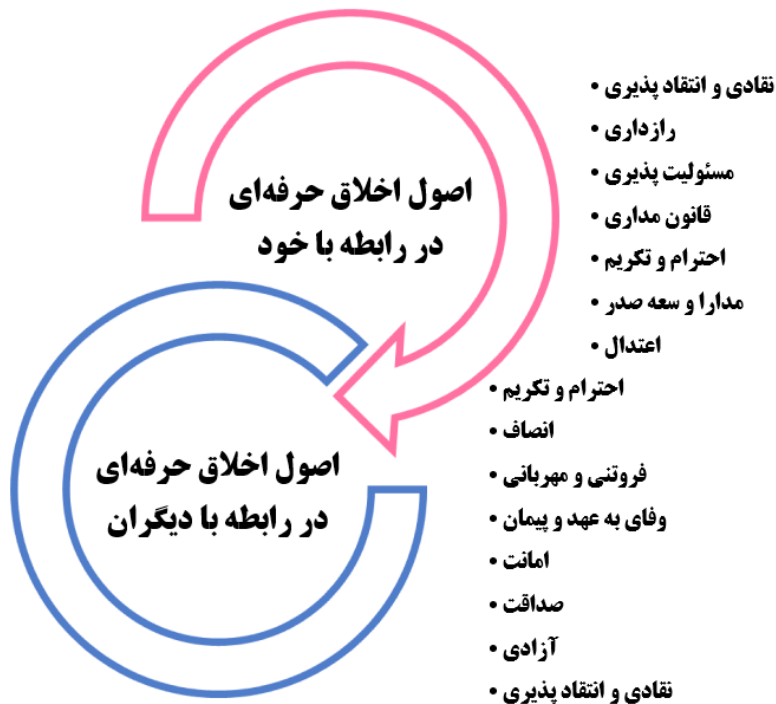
اصول اخلاق حرفه‌ای در رابطه با خود

• نقادی و انتقاد پذیری
• رازداری
• مسئولیت پذیری
• قانون مداری
• احترام و تکریم
• مدارا و سعه صدر
• اعتدال

اصول اخلاق حرفه‌ای در رابطه با دیگران

• احترام و تکریم
• انصاف
• فروتنی و مهربانی
• وفای به عهد و پیمان
• امانت
• صداقت
• آزادی
• نقادی و انتقاد پذیری